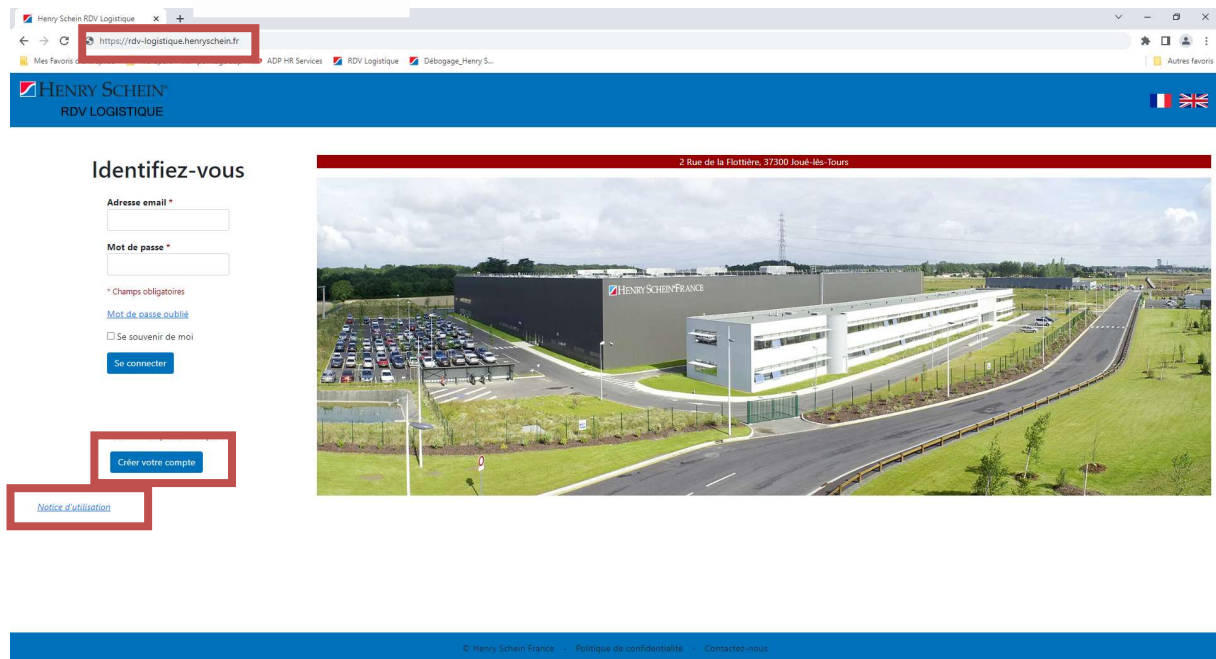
Henry Schein RDV Logistique × +

https://rdv-logistique.henryschein.fr

Mes Favoris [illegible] ADP HR Services RDV Logistique Débogage_Henry S...

Autres favoris

HENRY SCHEIN®
RDV LOGISTIQUE

Identifiez-vous

Adresse email *

Mot de passe *

* Champs obligatoires

Mot de passe oublié

Se souvenir de moi

Se connecter

Créer votre compte

Notice d'utilisation

2 Rue de la Flottière, 37300 Joué-lès-Tours

HENRY SCHEIN FRANCE

© Henry Schein France - Politique de confidentialité - Contactez-nous